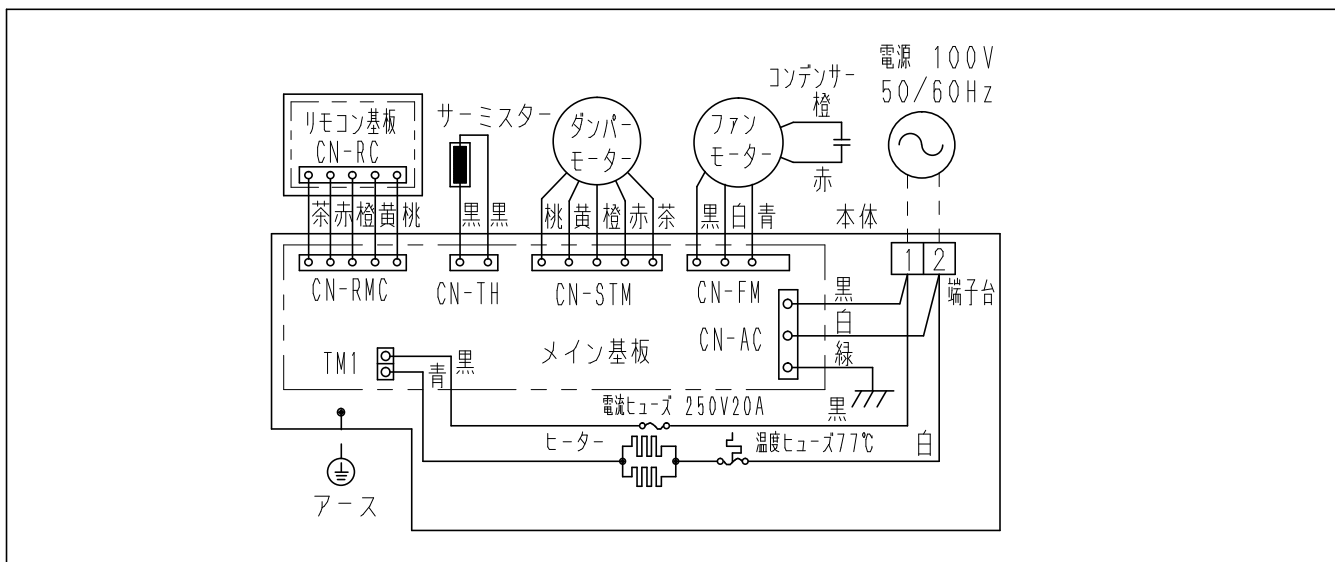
リモコン基板
CN-RC

サーミスター

ダンパー
モーター

ファン
モーター

コンデンサー
橙
赤

電源 100V
50/60Hz

茶 赤 橙 黄 桃

黒 黒

桃 黄 橙 赤 茶

黒 白 青

本体

1 2
端子台

CN-RMC
CN-TH
CN-STM
CN-FM

CN-AC

黒
白
緑

メイン基板

TM1
青 黒

黒

電流ヒューズ 250V20A

ヒーター

温度ヒューズ77℃

白

アース